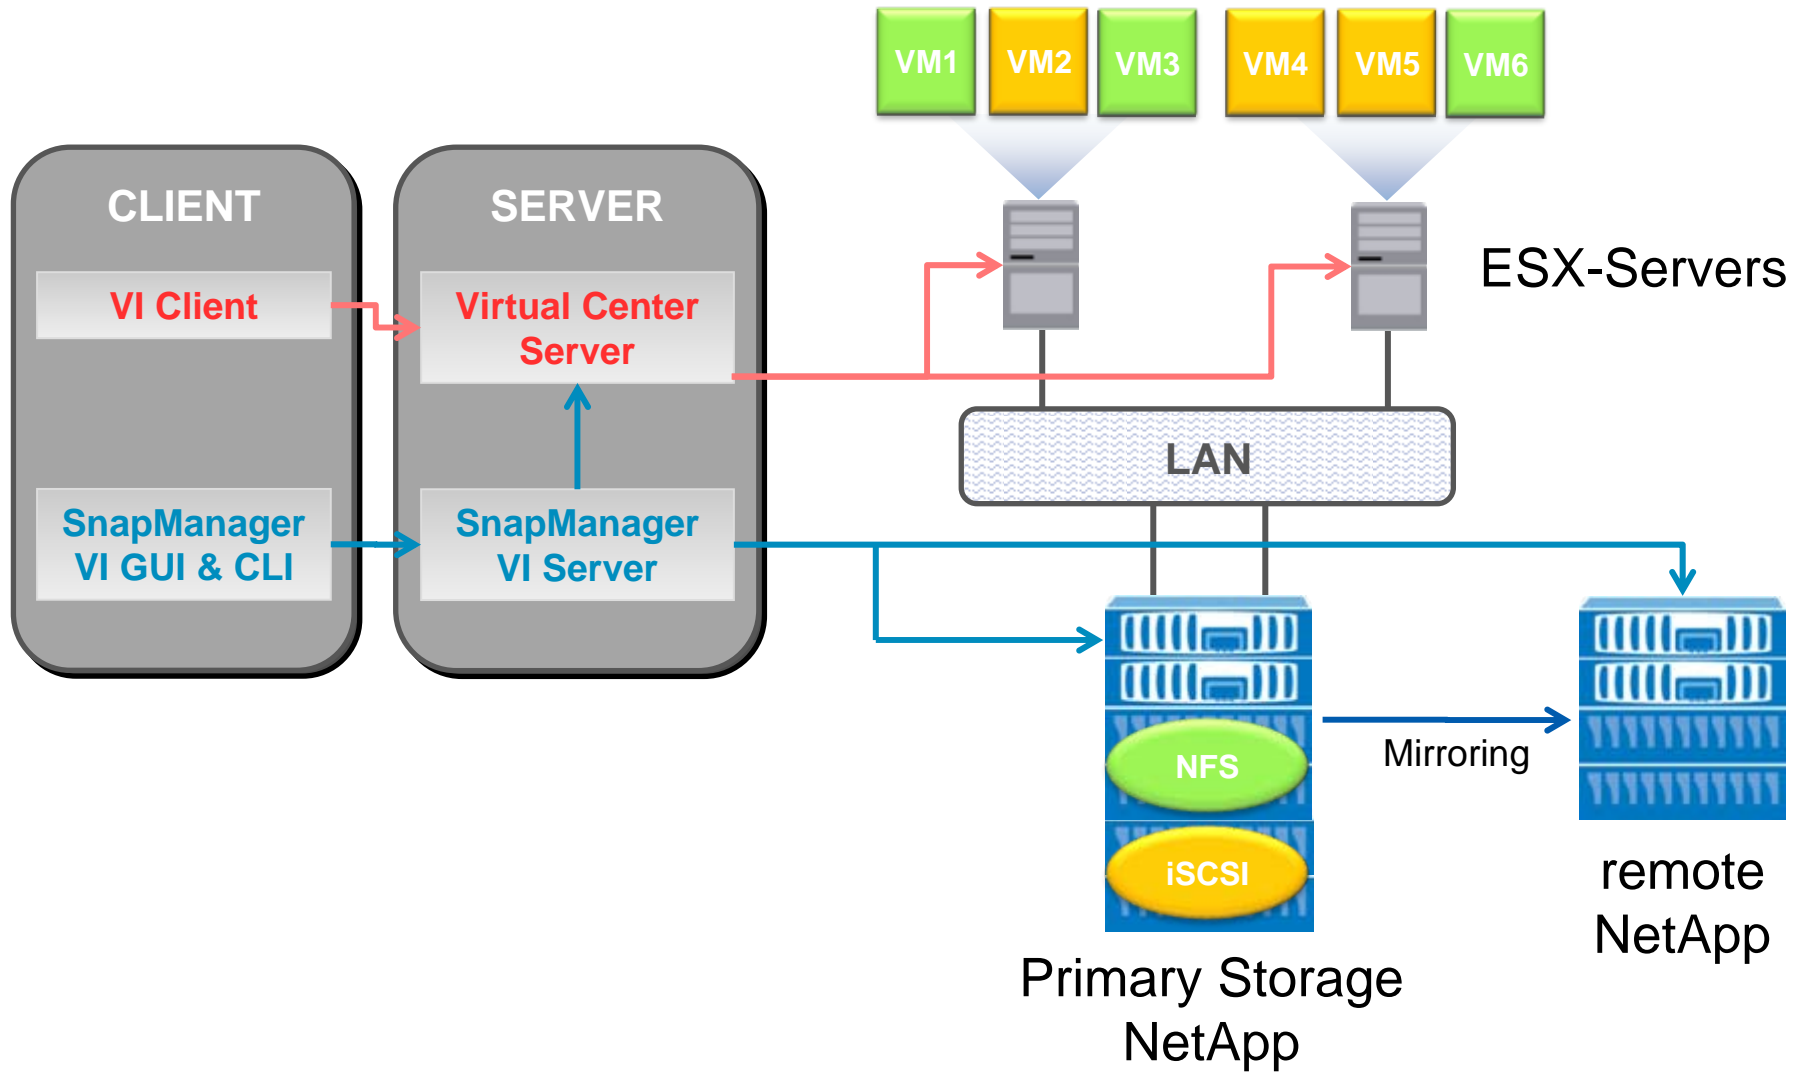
VM1 VM2 VM3 VM4 VM5 VM6

CLIENT

VI Client

SnapManager VI GUI & CLI

SERVER

Virtual Center Server

SnapManager VI Server

ESX-Servers

LAN

NFS

iSCSI

Mirroring

Primary Storage NetApp

remote NetApp